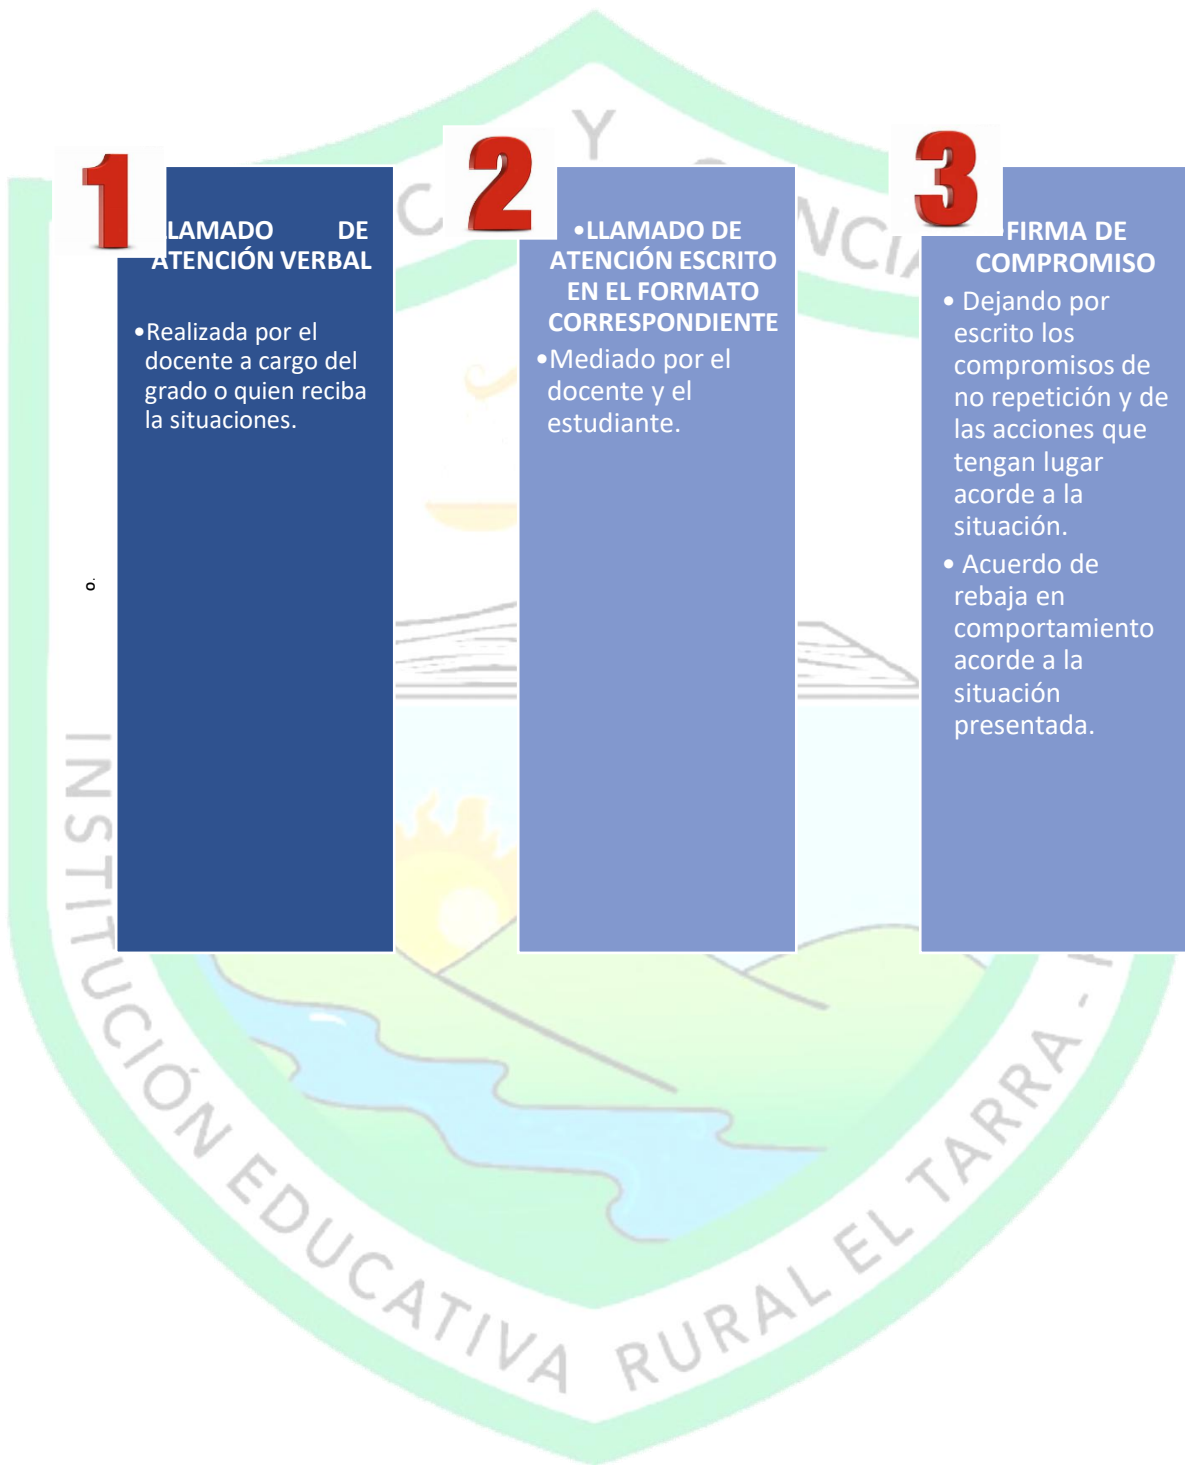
1

LAMADO DE ATENCIÓN VERBAL

•Realizada por el docente a cargo del grado o quien reciba la situaciones.

2

•LLAMADO DE ATENCIÓN ESCRITO EN EL FORMATO CORRESPONDIENTE

•Mediado por el docente y el estudiante.

3

FIRMA DE COMPROMISO

• Dejando por escrito los compromisos de no repetición y de las acciones que tengan lugar acorde a la situación.

• Acuerdo de rebaja en comportamiento acorde a la situación presentada.

o.

INSTITUCIÓN EDUCATIVA RURAL EL TARRA -

C Y CIENCIA